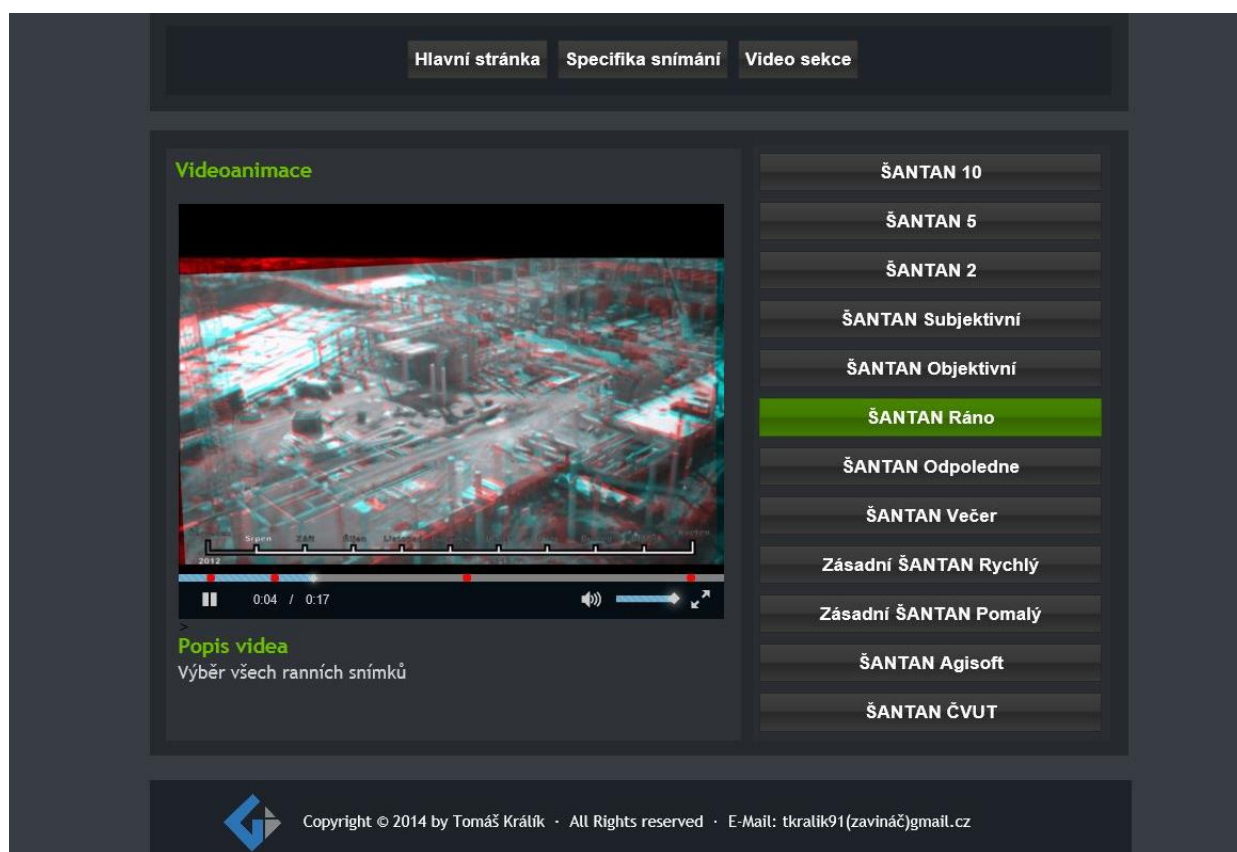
Hlavní stránka
Specifika snímání
Video sekce

Videoanimace

Srpen ZÁŘ Říjen Listopad
2012

0:04 / 0:17

Popis videa
Výběr všech ranních snímků

ŠANTAN 10
ŠANTAN 5
ŠANTAN 2
ŠANTAN Subjektivní
ŠANTAN Objektivní
ŠANTAN Ráno
ŠANTAN Odpoledne
ŠANTAN Večer
Zásadní ŠANTAN Rychlý
Zásadní ŠANTAN Pomalý
ŠANTAN Agisoft
ŠANTAN ČVUT

Copyright © 2014 by Tomáš Králík · All Rights reserved · E-Mail: tkralik91(zavináč)gmail.cz